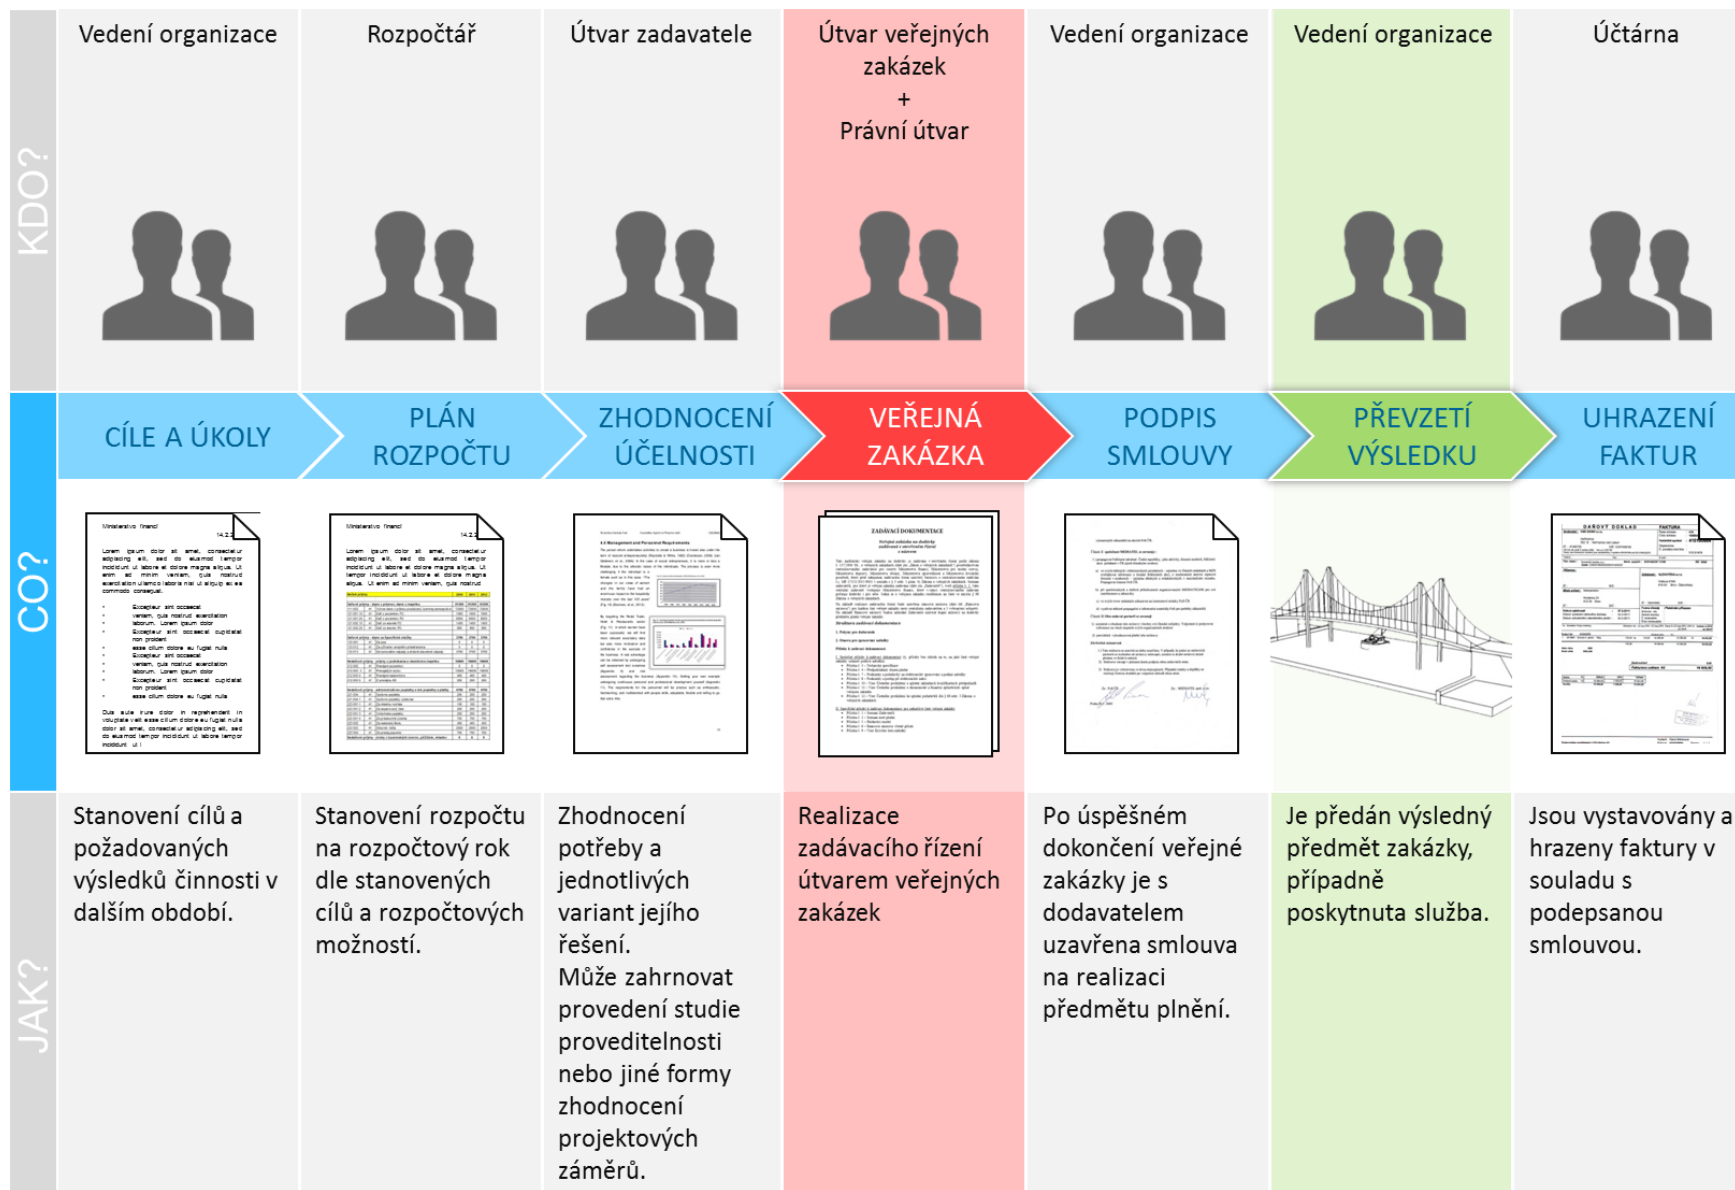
KDO?

| Vedení organizace | Rozpočtář | Útvar zadavatele | Útvar veřejných zakázek + Právní útvar | Vedení organizace | Vedení organizace | Účtárna |
|---|---|---|---|---|---|---|

CO?

| CÍLE A ÚKOLY | PLÁN ROZPOČTU | ZHODNOCENÍ ÚČELNOSTI | VEŘEJNÁ ZAKÁZKA | PODPIS SMLOUVY | PŘEVZETÍ VÝSLEDKU | UHRAZENÍ FAKTUR |
|---|---|---|---|---|---|---|

Ministerstvo financí 14.2.
Lorem ipsum dolor sit amet, consectetur adipiscing elit, sed do eiusmod tempor incididunt ut labore et dolore magna aliqua. Ut enim ad minim veniam, quis nostrud exercitation ullamco laboris nisi ut aliquip ex ea commodo consequat.

Ministerstvo financí 14.2.
Lorem ipsum dolor sit amet, consectetur adipiscing elit, sed do eiusmod tempor incididunt ut labore et dolore magna aliqua. Ut enim ad minim veniam, quis nostrud

ZADÁVACÍ DOKUMENTACE

DAŇOVÝ DOKLAD FAKTURA

JAK?

| Stanovení cílů a požadovaných výsledků činnosti v dalším období. | Stanovení rozpočtu na rozpočtový rok dle stanovených cílů a rozpočtových možností. | Zhodnocení potřeby a jednotlivých variant jejího řešení. Může zahrnovat provedení studie proveditelnosti nebo jiné formy zhodnocení projektových záměrů. | Realizace zadávacího řízení útvarem veřejných zakázek | Po úspěšném dokončení veřejné zakázky je s dodavatelem uzavřena smlouva na realizaci předmětu plnění. | Je předán výsledný předmět zakázky, případně poskytnuta služba. | Jsou vystavovány a hrazeny faktury v souladu s podepsanou smlouvou. |
|---|---|---|---|---|---|---|